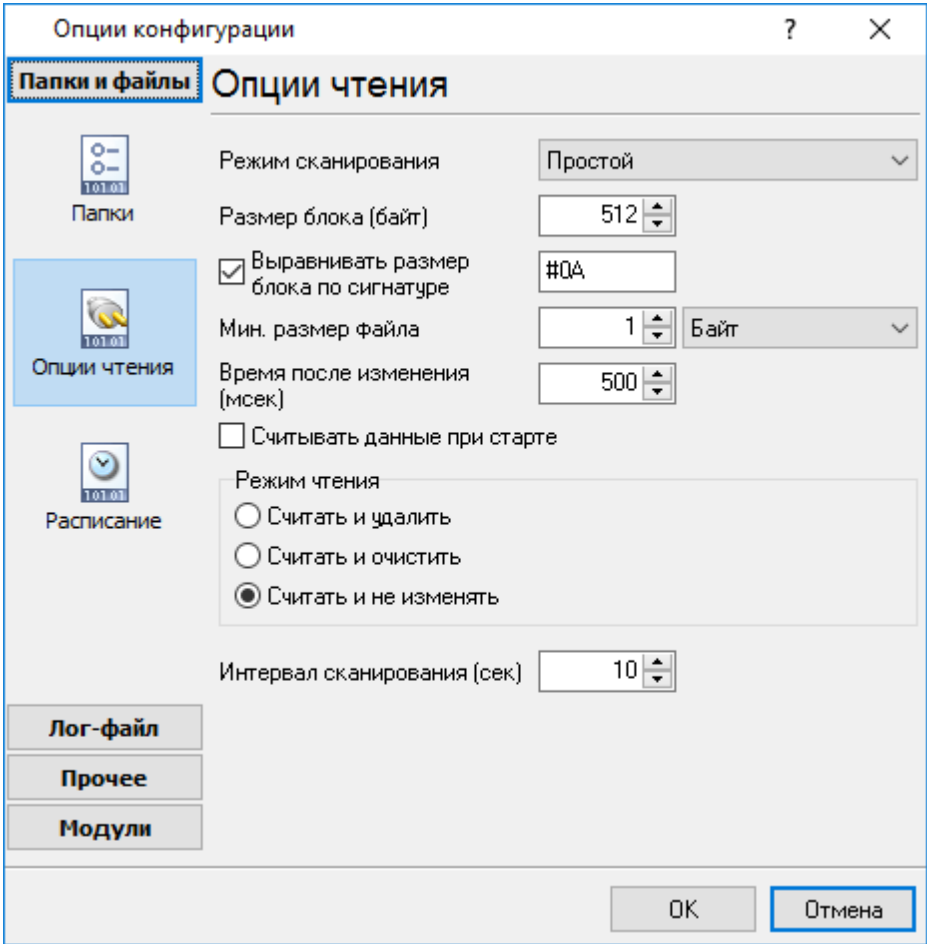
Опции конфигурации ? ×

Папки и файлы

Опции чтения

101.01
Папки

101.01
Опции чтения

101.01
Расписание

Режим сканирования Простой

Размер блока (байт) 512

Выравнивать размер блока по сигнатуре #0A

Мин. размер файла 1 Байт

Время после изменения (мсек) 500

Считывать данные при старте

Режим чтения

Считать и удалить

Считать и очистить

Считать и не изменять

Интервал сканирования (сек) 10

Лог-файл

Прочее

Модули

OK Отмена